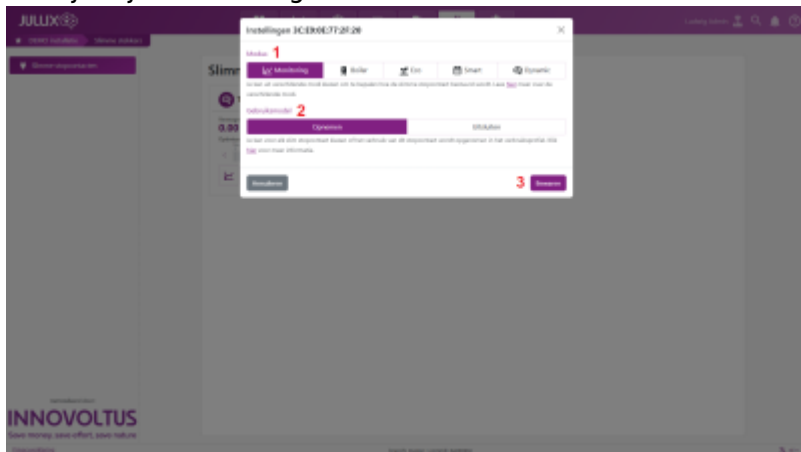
JULLIX

Instellingen 3C:E9:0E:77:2F:20

Modus 1

Monitoring | Boiler | Evc | Smart | Dynamic

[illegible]

Gebruiksmodel 2

Opnemen | Afsluiten

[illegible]

Annuleren

3 Bewaren

Slimm

0.00

INNOVOLTUS

Save money, save effort, save nature